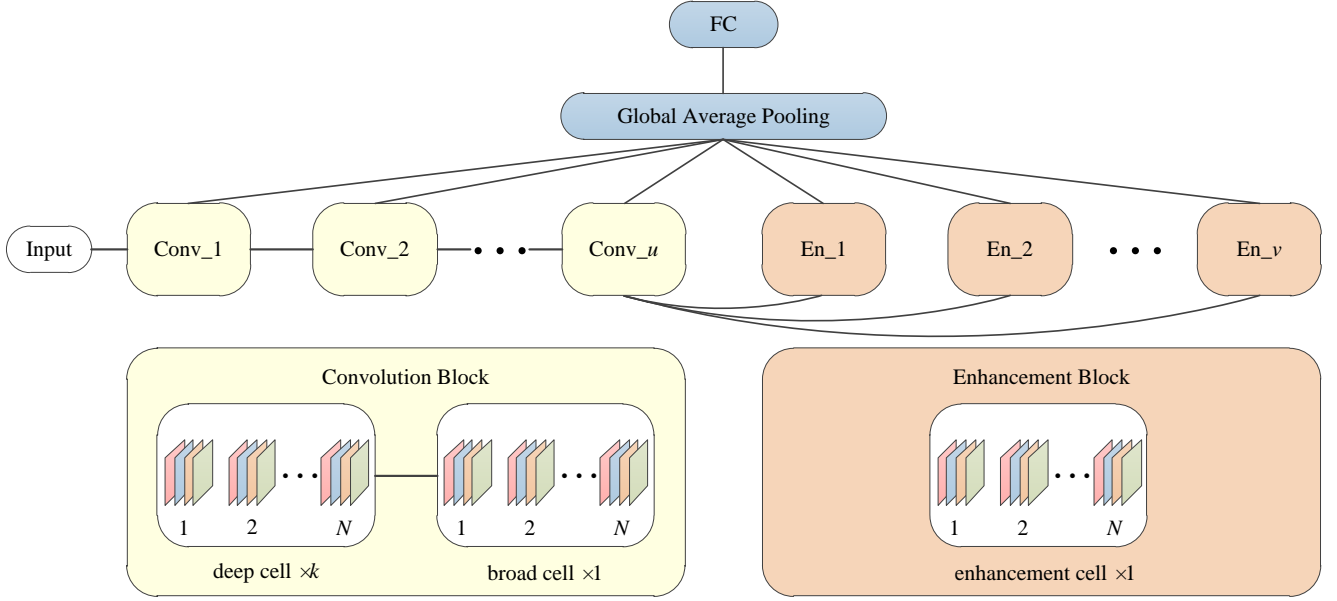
FC

Global Average Pooling

Input

Conv_1

Conv_2

• • •

Conv_$u$

En_1

En_2

• • •

En_$v$

Convolution Block

1

2

. . .

$N$

1

2

. . .

$N$

deep cell $\times k$

broad cell $\times 1$

Enhancement Block

1

2

. . .

$N$

enhancement cell $\times 1$